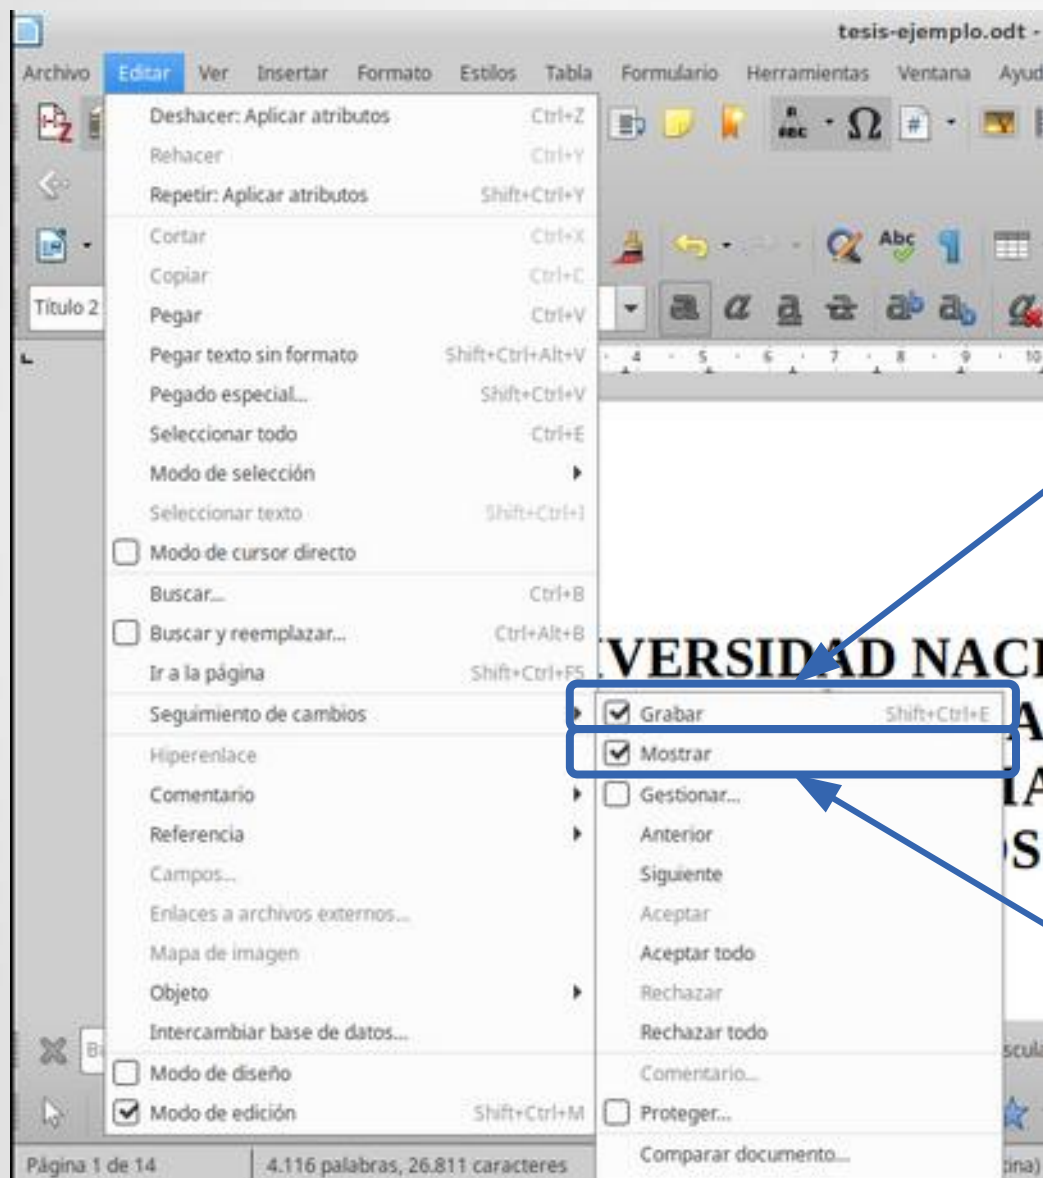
tesis-ejemplo.odt -

Archivo Editar Ver Insertar Formato Estilos Tabla Formulario Herramientas Ventana Ayud

Título 2

Deshacer: Aplicar atributos Ctrl+Z
Rehacer Ctrl+Y
Repetir: Aplicar atributos Shift+Ctrl+Y
Cortar Ctrl+X
Copiar Ctrl+C
Pegar Ctrl+V
Pegar texto sin formato Shift+Ctrl+Alt+V
Pegado especial... Shift+Ctrl+V
Seleccionar todo Ctrl+E
Modo de selección
Seleccionar texto Shift+Ctrl+I
Modo de cursor directo
Buscar... Ctrl+B
Buscar y reemplazar... Ctrl+Alt+B
Ir a la página Shift+Ctrl+F5
Seguimiento de cambios
Hiperenlace
Comentario
Referencia
Campos...
Enlaces a archivos externos...
Mapa de imagen
Objeto
Intercambiar base de datos...
Modo de diseño
Modo de edición Shift+Ctrl+M

Grabar Shift+Ctrl+E
Mostrar
Gestionar...
Anterior
Siguiente
Aceptar
Aceptar todo
Rechazar
Rechazar todo
Comentario...
Proteger...
Comparar documento...

VERSIDAD NACI
A
IA
S

Página 1 de 14 4.116 palabras, 26.811 caracteres